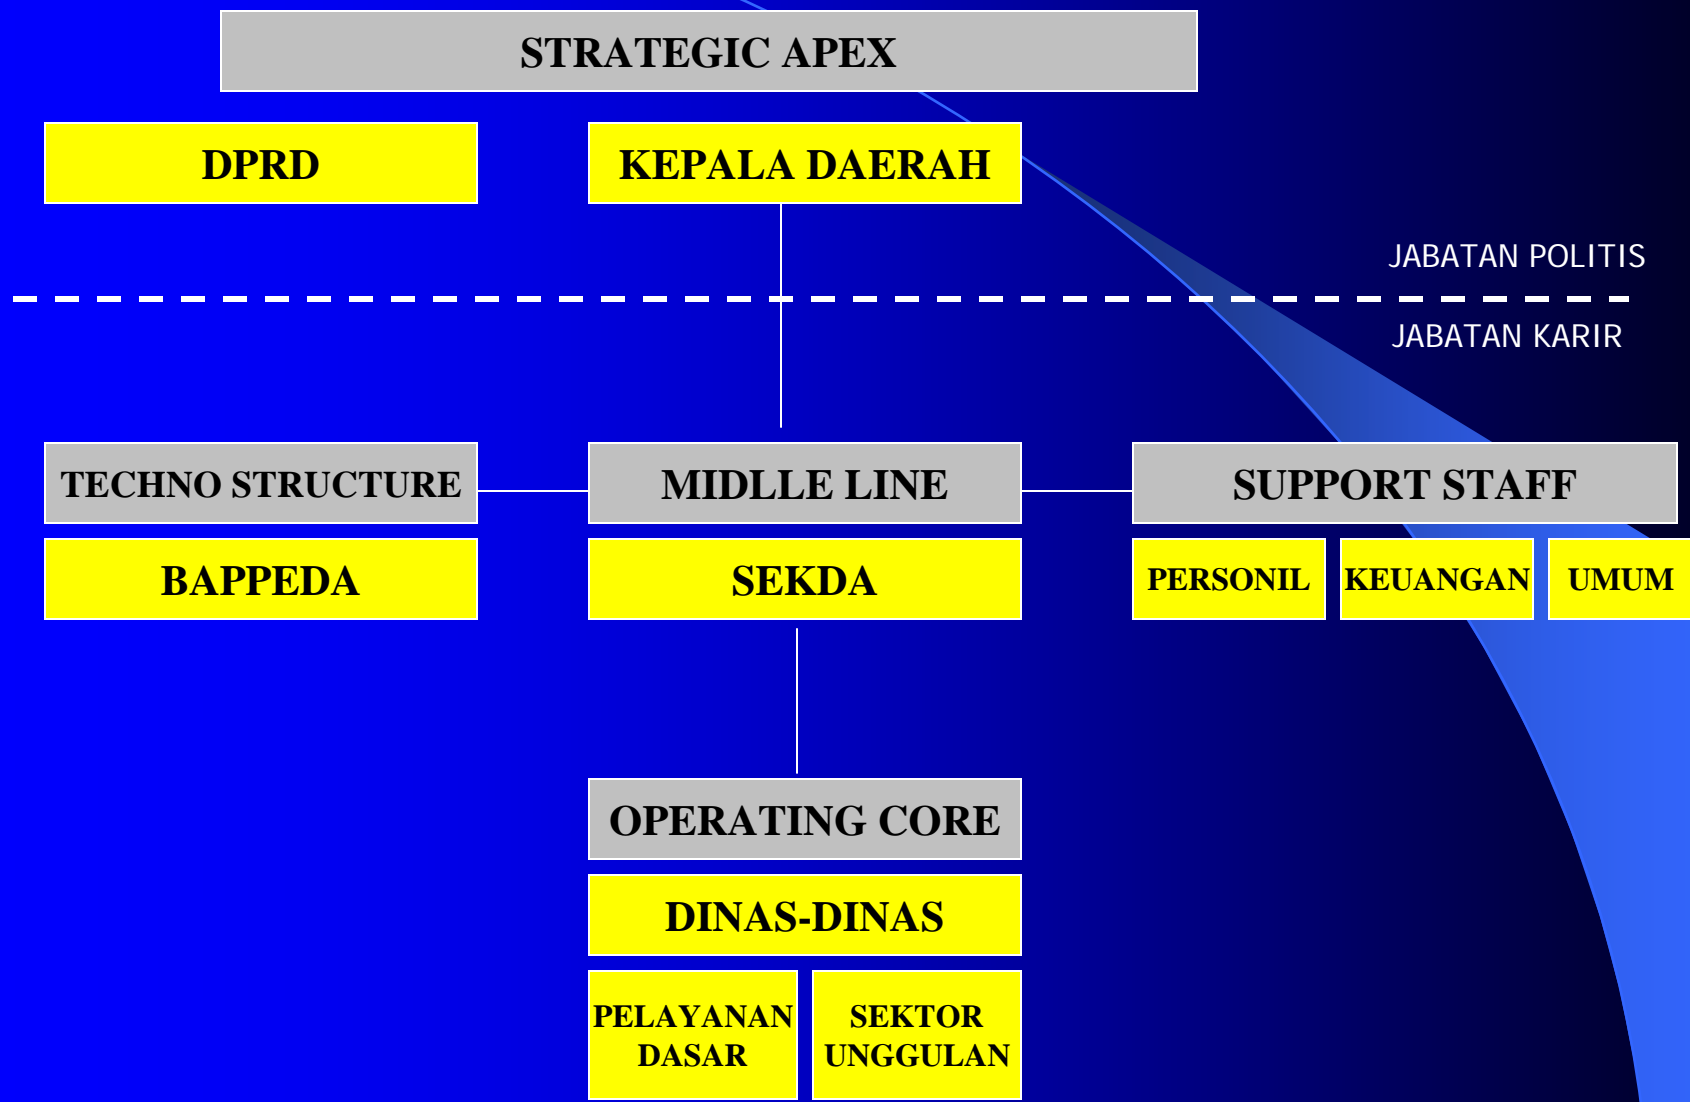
STRATEGIC APEX

DPRD

KEPALA DAERAH

JABATAN POLITIS

JABATAN KARIR

TECHNO STRUCTURE

BAPPEDA

MIDLLE LINE

SEKDA

SUPPORT STAFF

PERSONIL

KEUANGAN

UMUM

OPERATING CORE

DINAS-DINAS

PELAYANAN DASAR

SEKTOR UNGGULAN